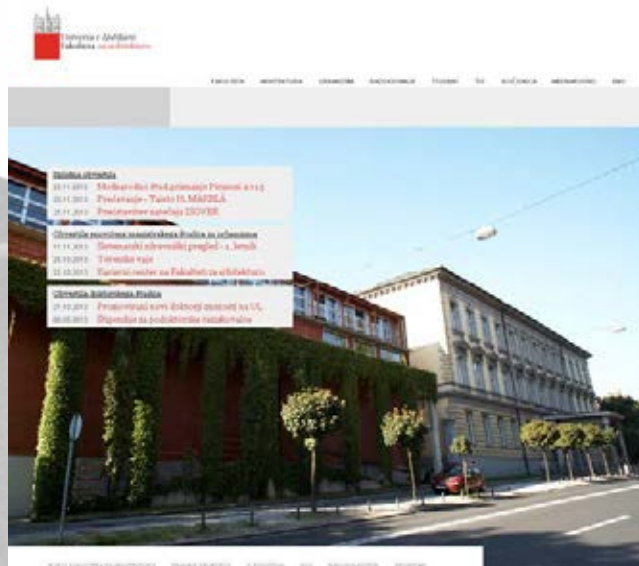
Univerza v Ljubljani
Fakulteta za arhitekturo

FAKULTETA ARHITEKTURA URBANIZEM RAZISKOVANJE ŠTUDIJ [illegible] KUČANIČA MEDNARODNO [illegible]

Splošna obvestila
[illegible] Mednarodni štud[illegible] Piranesi a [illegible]
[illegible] Predstavitev - Tanto H. MAEHLA
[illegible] Predstavitev natečaja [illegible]

Obvestila enovitega magistrskega študija za arhitekturo
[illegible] Slovenski arhitekturni pregled - 2. letnik
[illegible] Terenske vaje
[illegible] Kariemi center na Fakulteti za arhitekturo

Obvestila doktorskega študija
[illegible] Predstavitvi novi doktorski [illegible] na UL
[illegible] Stipendije za podoktorske raziskovalce

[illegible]